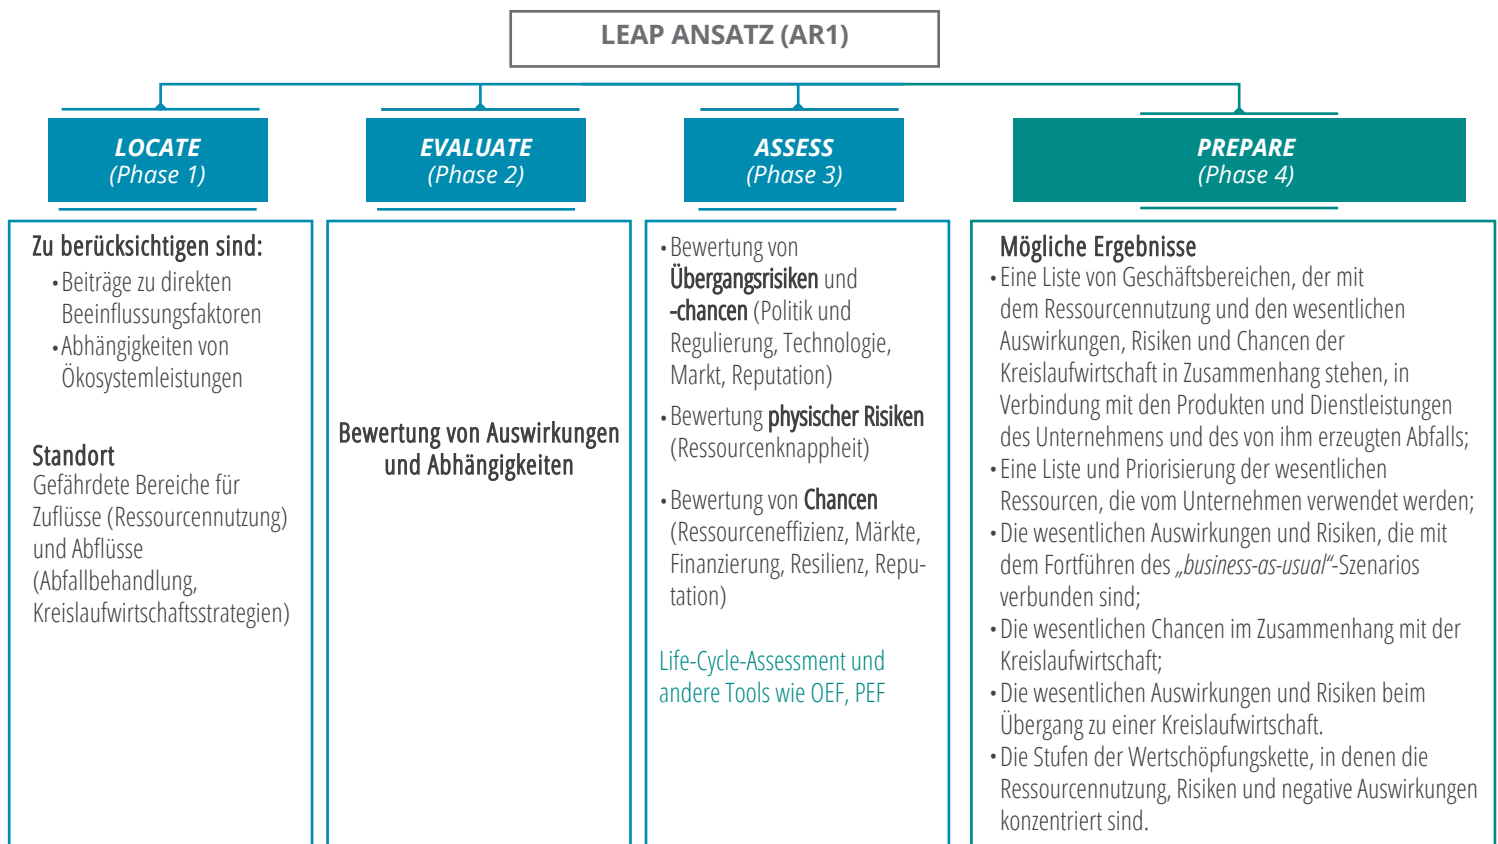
LEAP ANSATZ (AR1)

LOCATE
(Phase 1)

EVALUATE
(Phase 2)

ASSESS
(Phase 3)

PREPARE
(Phase 4)

Zu berücksichtigen sind:
• Beiträge zu direkten Beeinflussungsfaktoren
• Abhängigkeiten von Ökosystemleistungen

Standort
Gefährdete Bereiche für Zuflüsse (Ressourcennutzung) und Abflüsse (Abfallbehandlung, Kreislaufwirtschaftsstrategien)

Bewertung von Auswirkungen und Abhängigkeiten

• Bewertung von Übergangsrisiken und -chancen (Politik und Regulierung, Technologie, Markt, Reputation)
• Bewertung physischer Risiken (Ressourcenknappheit)
• Bewertung von Chancen (Ressourceneffizienz, Märkte, Finanzierung, Resilienz, Reputation)

Life-Cycle-Assessment und andere Tools wie OEF, PEF

Mögliche Ergebnisse
• Eine Liste von Geschäftsbereichen, der mit dem Ressourcennutzung und den wesentlichen Auswirkungen, Risiken und Chancen der Kreislaufwirtschaft in Zusammenhang stehen, in Verbindung mit den Produkten und Dienstleistungen des Unternehmens und des von ihm erzeugten Abfalls;
• Eine Liste und Priorisierung der wesentlichen Ressourcen, die vom Unternehmen verwendet werden;
• Die wesentlichen Auswirkungen und Risiken, die mit dem Fortführen des „business-as-usual"-Szenarios verbunden sind;
• Die wesentlichen Chancen im Zusammenhang mit der Kreislaufwirtschaft;
• Die wesentlichen Auswirkungen und Risiken beim Übergang zu einer Kreislaufwirtschaft.
• Die Stufen der Wertschöpfungskette, in denen die Ressourcennutzung, Risiken und negative Auswirkungen konzentriert sind.